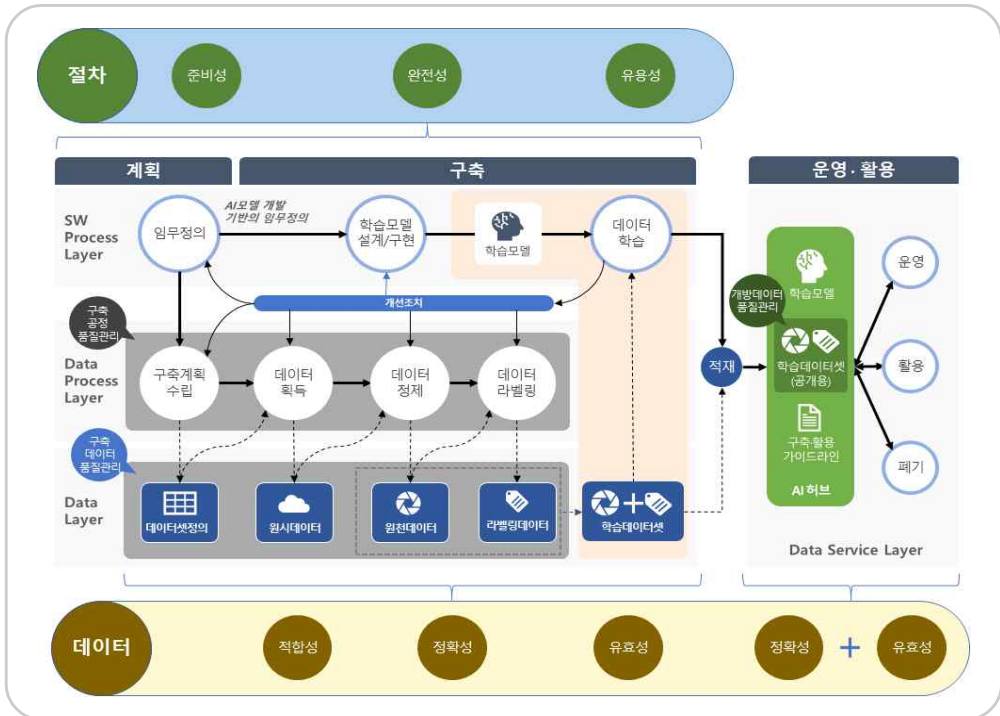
절차
준비성
완전성
유용성

계획
구축
운영·활용

SW Process Layer
임무정의
AI모델 개발 기반의 임무정의
학습모델 설계/구현
학습모델
데이터 학습

개선조치

구축 공정 품질관리

Data Process Layer
구축계획 수립
데이터 획득
데이터 정제
데이터 라벨링

적재

구축 데이터 품질관리

Data Layer
데이터셋정의
원시데이터
원천데이터
라벨링데이터
학습데이터셋

개방데이터 품질관리
학습모델
학습데이터셋 (공개용)
구축·활용 가이드라인
AI 허브

운영
활용
폐기

Data Service Layer

데이터
적합성
정확성
유효성
정확성
+
유효성